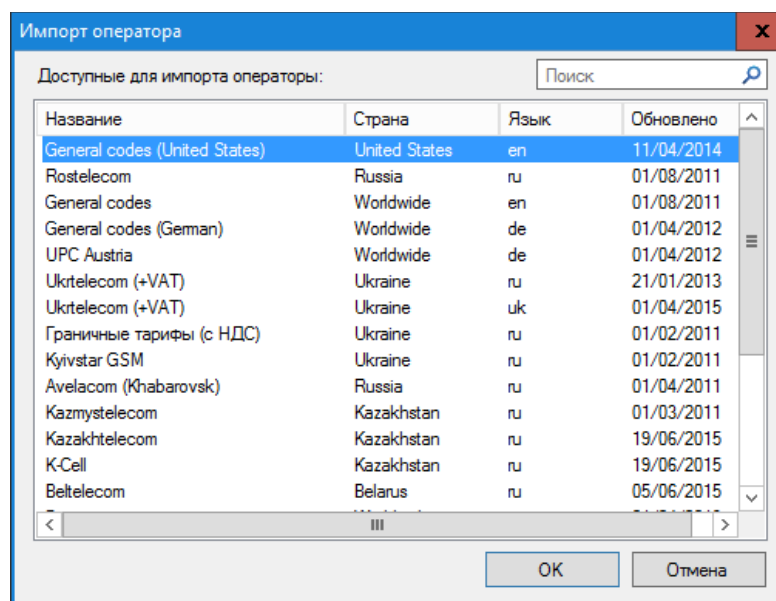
Импорт оператора

Доступные для импорта операторы:

Поиск

| Название | Страна | Язык | Обновлено |
|---|---|---|---|
| General codes (United States) | United States | en | 11/04/2014 |
| Rostelecom | Russia | ru | 01/08/2011 |
| General codes | Worldwide | en | 01/08/2011 |
| General codes (German) | Worldwide | de | 01/04/2012 |
| UPC Austria | Worldwide | de | 01/04/2012 |
| Ukrtelecom (+VAT) | Ukraine | ru | 21/01/2013 |
| Ukrtelecom (+VAT) | Ukraine | uk | 01/04/2015 |
| Граничные тарифы (с НДС) | Ukraine | ru | 01/02/2011 |
| Kyivstar GSM | Ukraine | ru | 01/02/2011 |
| Avelacom (Khabarovsk) | Russia | ru | 01/04/2011 |
| Kazmystelecom | Kazakhstan | ru | 01/03/2011 |
| Kazakhtelecom | Kazakhstan | ru | 19/06/2015 |
| K-Cell | Kazakhstan | ru | 19/06/2015 |
| Beltelecom | Belarus | ru | 05/06/2015 |
| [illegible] | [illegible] | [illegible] | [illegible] |

OK

Отмена